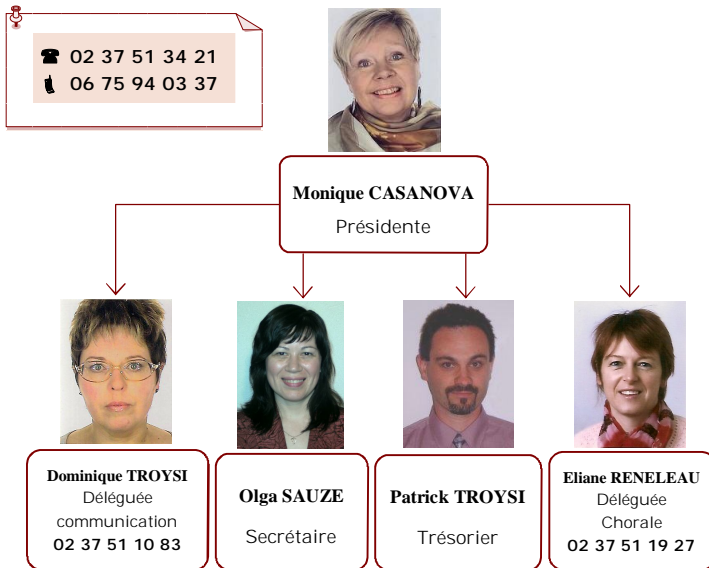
☎ 02 37 51 34 21
06 75 94 03 37

Monique CASANOVA
Présidente

Dominique TROYSI
Déléguée communication
02 37 51 10 83

Olga SAUZE
Secrétaire

Patrick TROYSI
Trésorier

Eliane RENELEAU
Déléguée Chorale
02 37 51 19 27